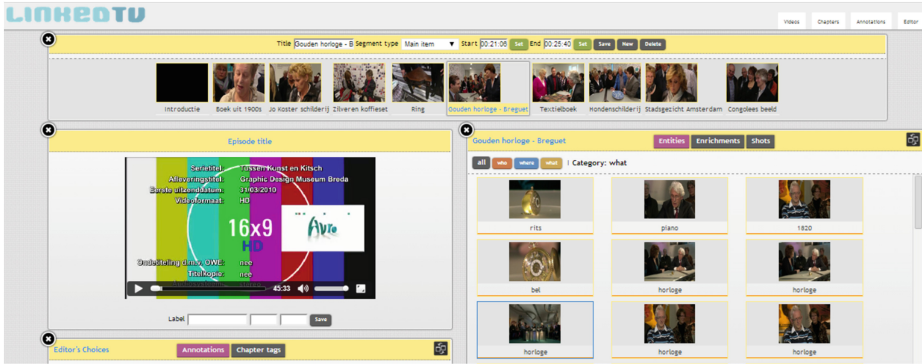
LINKEDTV

Videos Chapters Annotations Editor

Title Gouden horloge - B Segment type Main item Start 00:21:06 Set End 00:25:40 Set Save New Delete

Introductie Boek uit 1900s Jo Koster schilderij Zilveren koffieset Ring Gouden horloge - Breguet Textielboek Hondenschilderij Stadsgezicht Amsterdam Congolees beeld

Episode title

Serietitel: Tussen Kunst en Kitsch
Afleveringstitel: Graphic Design Museum Breda
Eerste uitzenddatum: 31/03/2010
Videoformaat: HD

16x9
HD

Avro

Ondertiteling d.m.v. OWE: nee
Titelkopie: nee

45:33

Label Save

Gouden horloge - Breguet Entities Enrichments Shots

all who where what | Category: what

rits piano 1820
bel horloge horloge
horloge horloge horloge

Editor's Choices Annotations Chapter tags